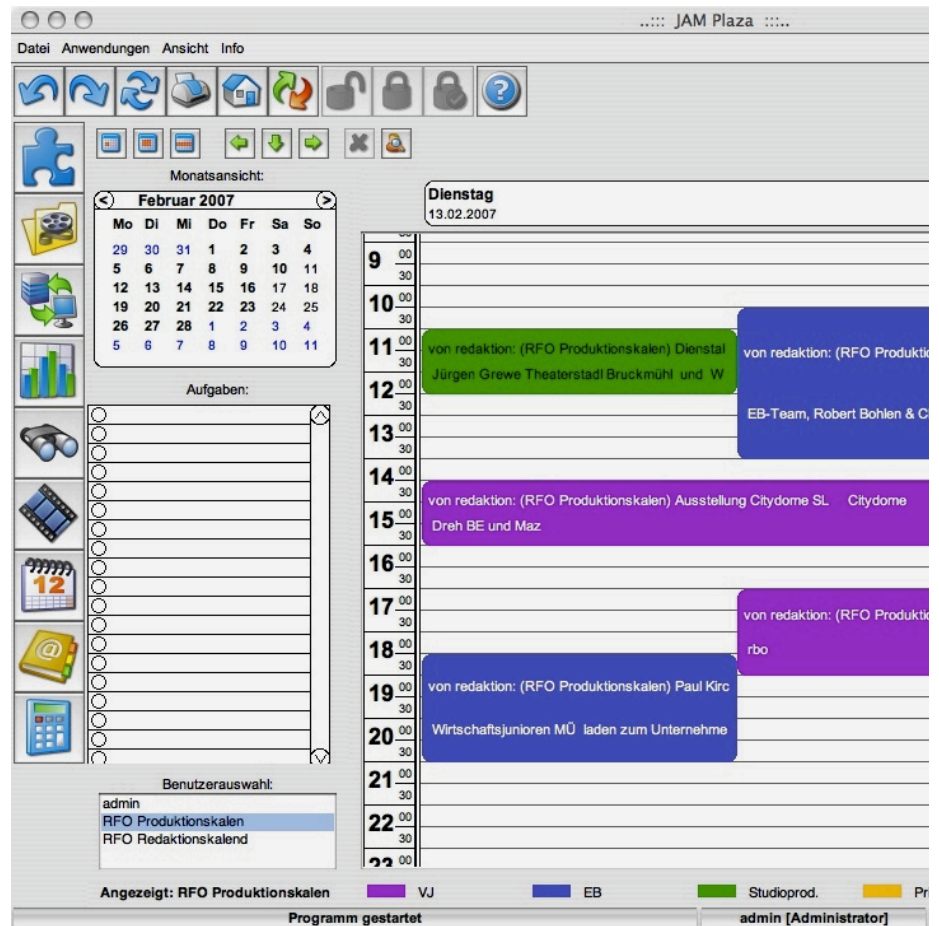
..::: JAM Plaza :::..

Datei Anwendungen Ansicht Info

Monatsansicht:

Februar 2007

| Mo | Di | Mi | Do | Fr | Sa | So |
|---|---|---|---|---|---|---|
| 29 | 30 | 31 | 1 | 2 | 3 | 4 |
| 5 | 6 | 7 | 8 | 9 | 10 | 11 |
| 12 | 13 | 14 | 15 | 16 | 17 | 18 |
| 19 | 20 | 21 | 22 | 23 | 24 | 25 |
| 26 | 27 | 28 | 1 | 2 | 3 | 4 |
| 5 | 6 | 7 | 8 | 9 | 10 | 11 |

Aufgaben:

Benutzerauswahl:
admin
RFO Produktionskalen
RFO Redaktionskalend

Dienstag
13.02.2007

9 00 30
10 00 30
11 00 30
12 00 30
13 00 30
14 00 30
15 00 30
16 00 30
17 00 30
18 00 30
19 00 30
20 00 30
21 00 30
22 00 30
23 00

von redaktion: (RFO Produktionskalen) Dienstal
Jürgen Grewe Theaterstadl Bruckmühl und W

von redaktion: (RFO Produktio
EB-Team, Robert Bohlen & C

von redaktion: (RFO Produktionskalen) Ausstellung Citydome SL Citydome
Dreh BE und Maz

von redaktion: (RFO Produktio
rbo

von redaktion: (RFO Produktionskalen) Paul Kirc
Wirtschaftsjunioren MÜ laden zum Unternehme

Angezeigt: RFO Produktionskalen VJ EB Studioprod. Pr

Programm gestartet
admin [Administrator]